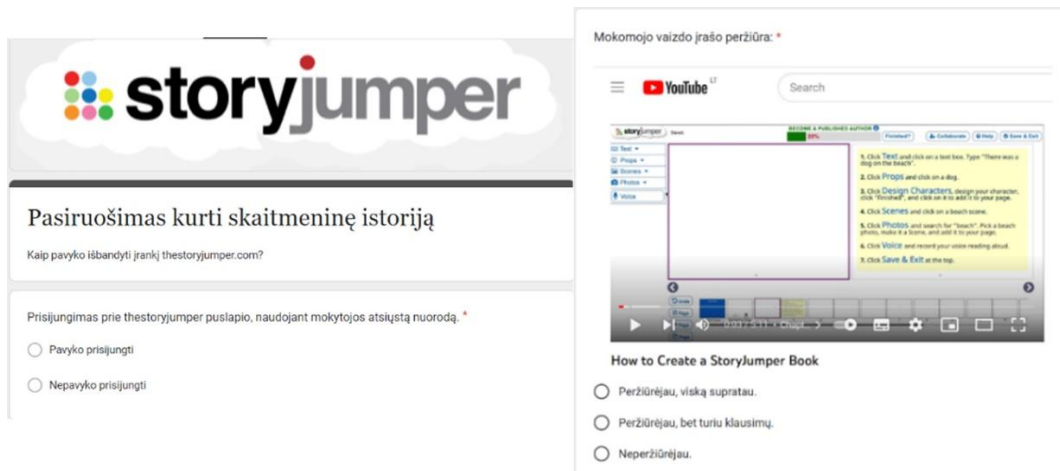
storyjumper

Pasiruošimas kurti skaitmeninę istoriją

Kaip pavyko išbandyti įrankį thestoryjumper.com?

Prisijungimas prie thestoryjumper puslapio, naudojant mokytojos atsiųstą nuorodą. *

Pavyko prisijungti

Nepavyko prisijungti

Mokomojo vaizdo įrašo peržiūra: *

YouTube LT

Search

storyjumper

BECOME A PUBLISHED AUTHOR
0%

Finished? Collaborate Help Save & Exit

Text
Props
Scenes
Photos
Voice

1. Click Text and click on a text box. Type "There was a dog on the beach".

2. Click Props and click on a dog.

3. Click Design Characters, design your character, click "Finished", and click on it to add it to your page.

4. Click Scenes and click on a beach scene.

5. Click Photos and search for "beach". Pick a beach photo, make it a Scene, and add it to your page.

6. Click Voice and record your voice reading aloud.

7. Click Save & Exit at the top.

0:12 / 3:11

How to Create a StoryJumper Book

Peržiūrėjau, viską supratau.

Peržiūrėjau, bet turiu klausimų.

Neperžiūrėjau.